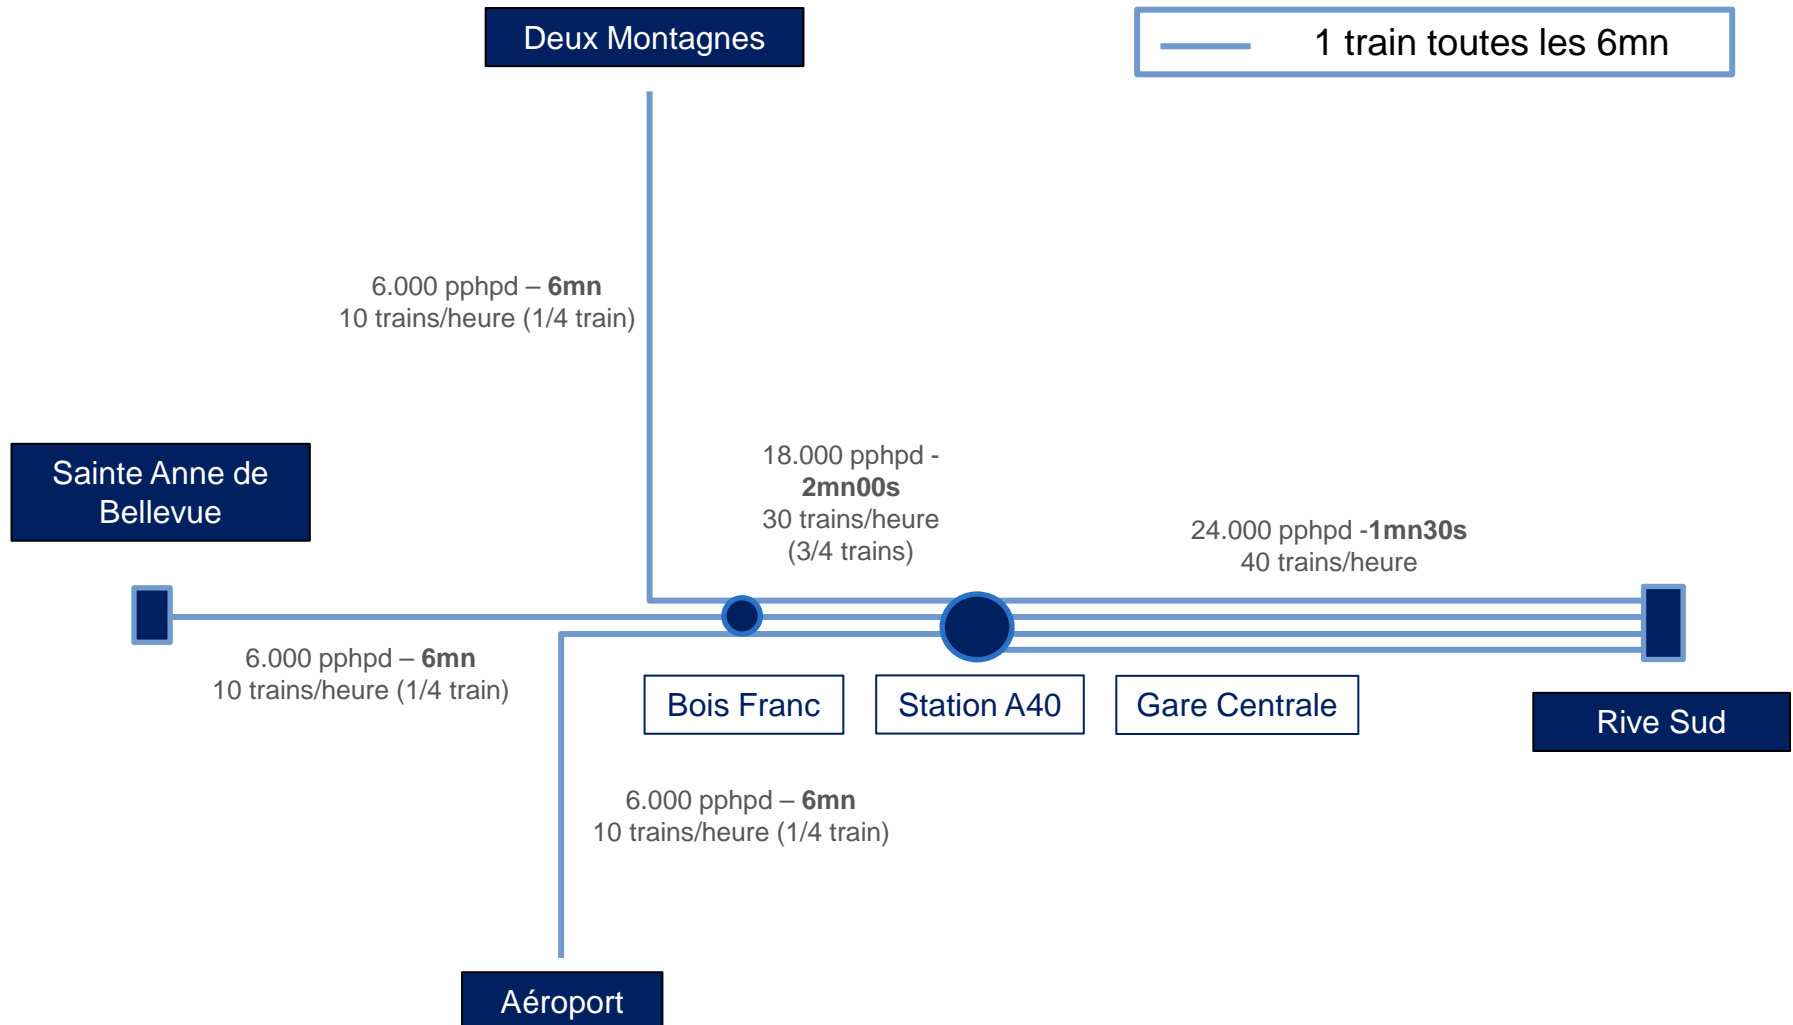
Deux Montagnes

1 train toutes les 6mn

6.000 pphpd – 6mn
10 trains/heure (1/4 train)

Sainte Anne de Bellevue

18.000 pphpd - 2mn00s
30 trains/heure
(3/4 trains)

24.000 pphpd -1mn30s
40 trains/heure

6.000 pphpd – 6mn
10 trains/heure (1/4 train)

Bois Franc

Station A40

Gare Centrale

Rive Sud

6.000 pphpd – 6mn
10 trains/heure (1/4 train)

Aéroport